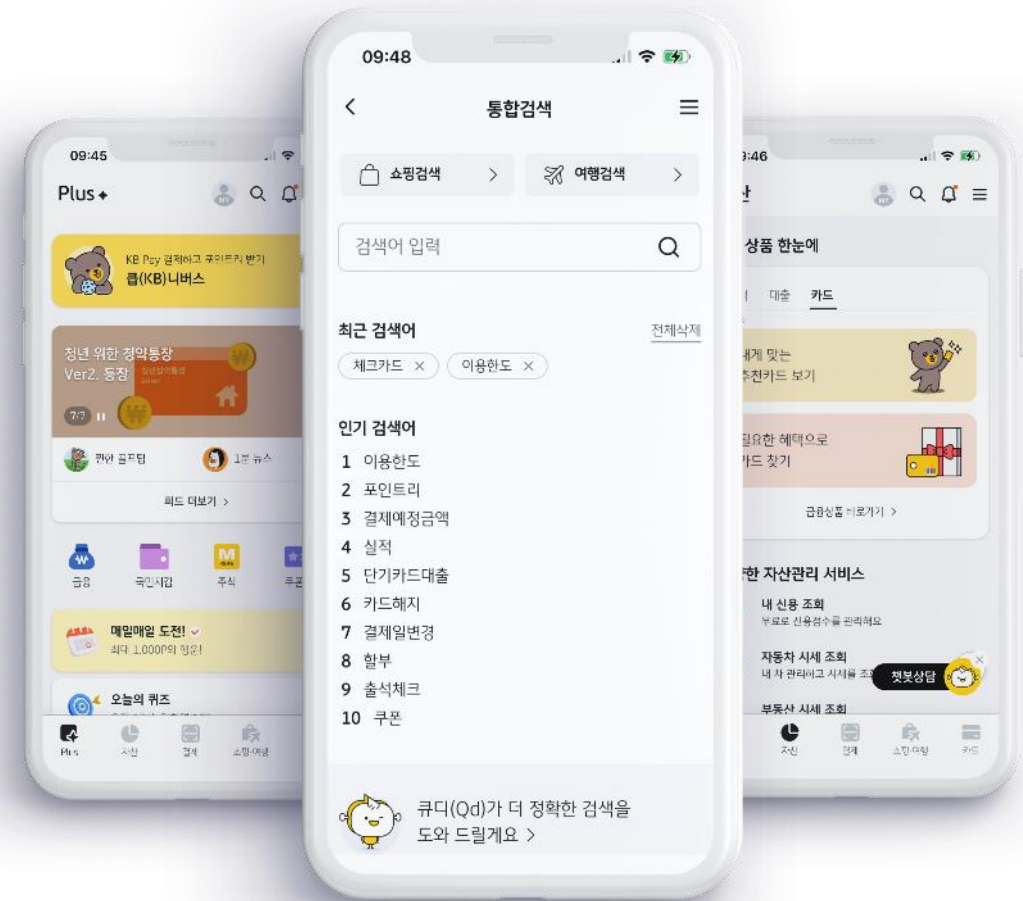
09:45

Plus

KB Pay 결제하고 포인트리 받기
킵(KB)니버스

청년 위한 청약통장
Ver2. 등장

7/7

편한 꿀팁

1분 뉴스

피드 더보기 >

금융
국민지갑
주식

매일매일 도전!
최대 1,000P의 행운!

오늘의 퀴즈

Plus
자산
결제
쇼핑·여행

09:48

<

통합검색

쇼핑검색 >

여행검색 >

검색어 입력

최근 검색어

전체삭제

체크카드 ×

이용한도 ×

인기 검색어

1 이용한도
2 포인트리
3 결제예정금액
4 실적
5 단기카드대출
6 카드해지
7 결제일변경
8 할부
9 출석체크
10 쿠폰

큐디(Qd)가 더 정확한 검색을 도와 드릴게요 >

:46

상품 한눈에

대출 카드

게 맞는
추천카드 보기

필요한 혜택으로
카드 찾기

금융상품 바로가기 >

한 자산관리 서비스

내 신용 조회
무료로 신용점수를 관리해요

자동차 시세 조회
내 차 관리하고 시세를 조

챗봇상담

부동산 시세 조회

자산
결제
쇼핑·여행
카드